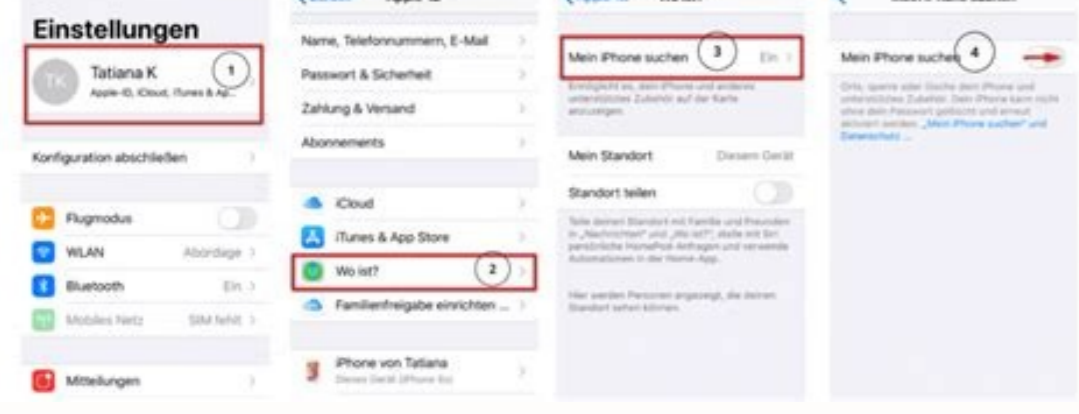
Einstellungen

TK Tatiana K
Apple-ID, iCloud, iTunes & Ap...
1

Konfiguration abschließen

Flugmodus

WLAN Abordage

Bluetooth Ein

Mobiles Netz SIM fehlt

Mitteilungen

Apple-ID

Name, Telefonnummern, E-Mail

Passwort & Sicherheit

Zahlung & Versand

Abonnements

iCloud

iTunes & App Store

Wo ist?
2

Familienfreigabe einrichten ...

iPhone von Tatiana
Dieses Gerät (iPhone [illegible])

Wo ist?

Mein iPhone suchen
3
Ein

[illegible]

Mein Standort Diesem Gerät

Standort teilen

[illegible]

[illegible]

Mein iPhone suchen

Mein iPhone suchen
4

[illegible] „Mein iPhone suchen" und Datenschutz ...